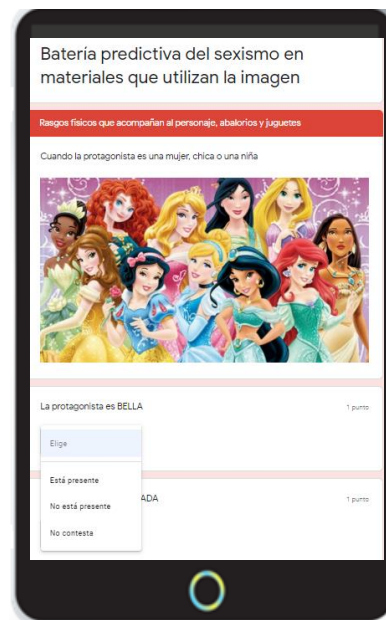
Batería predictiva del sexismo en materiales que utilizan la imagen

Rasgos físicos que acompañan al personaje, abalorios y juguetes

Cuando la protagonista es una mujer, chica o una niña

La protagonista es BELLA

1 punto

Elige

Está presente

No está presente

No contesta

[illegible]ADA

1 punto